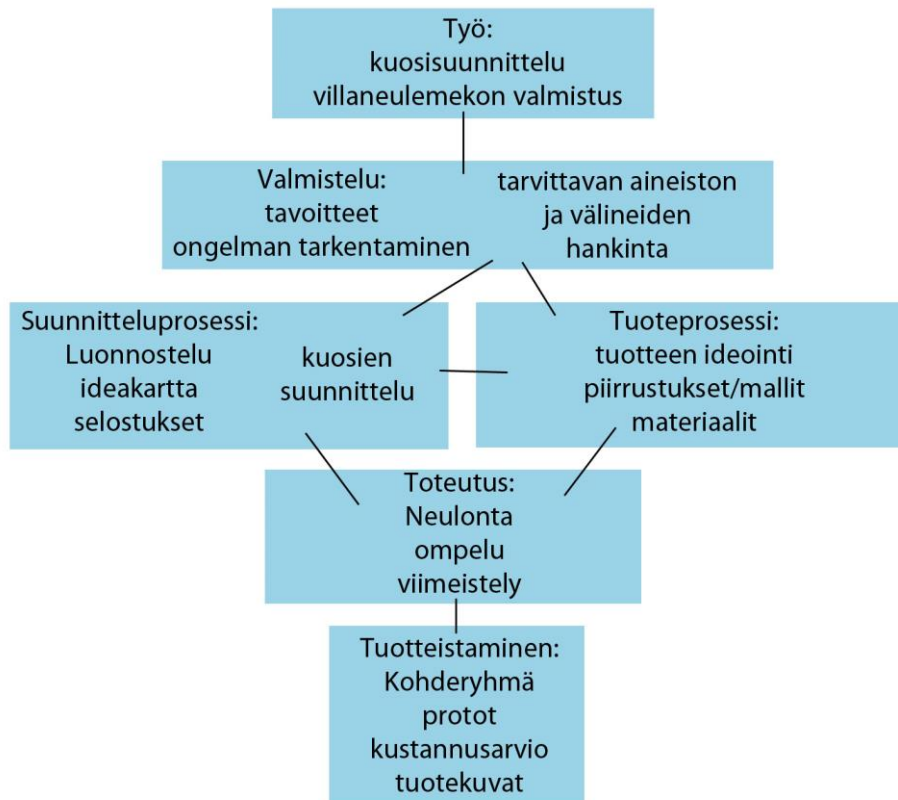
Työ:
kuosisuunnittelu
villaneulemekon valmistus

Valmistelu:
tavoitteet
ongelman tarkentaminen

tarvittavan aineiston
ja välineiden
hankinta

Suunnitteluprosessi:
Luonnostelu
ideakartta
selostukset

kuosien
suunnittelu

Tuoteprosessi:
tuotteen ideointi
piirrustukset/mallit
materiaalit

Toteutus:
Neulonta
ompelu
viimeistely

Tuotteistaminen:
Kohderyhmä
protot
kustannusarvio
tuotekuvat